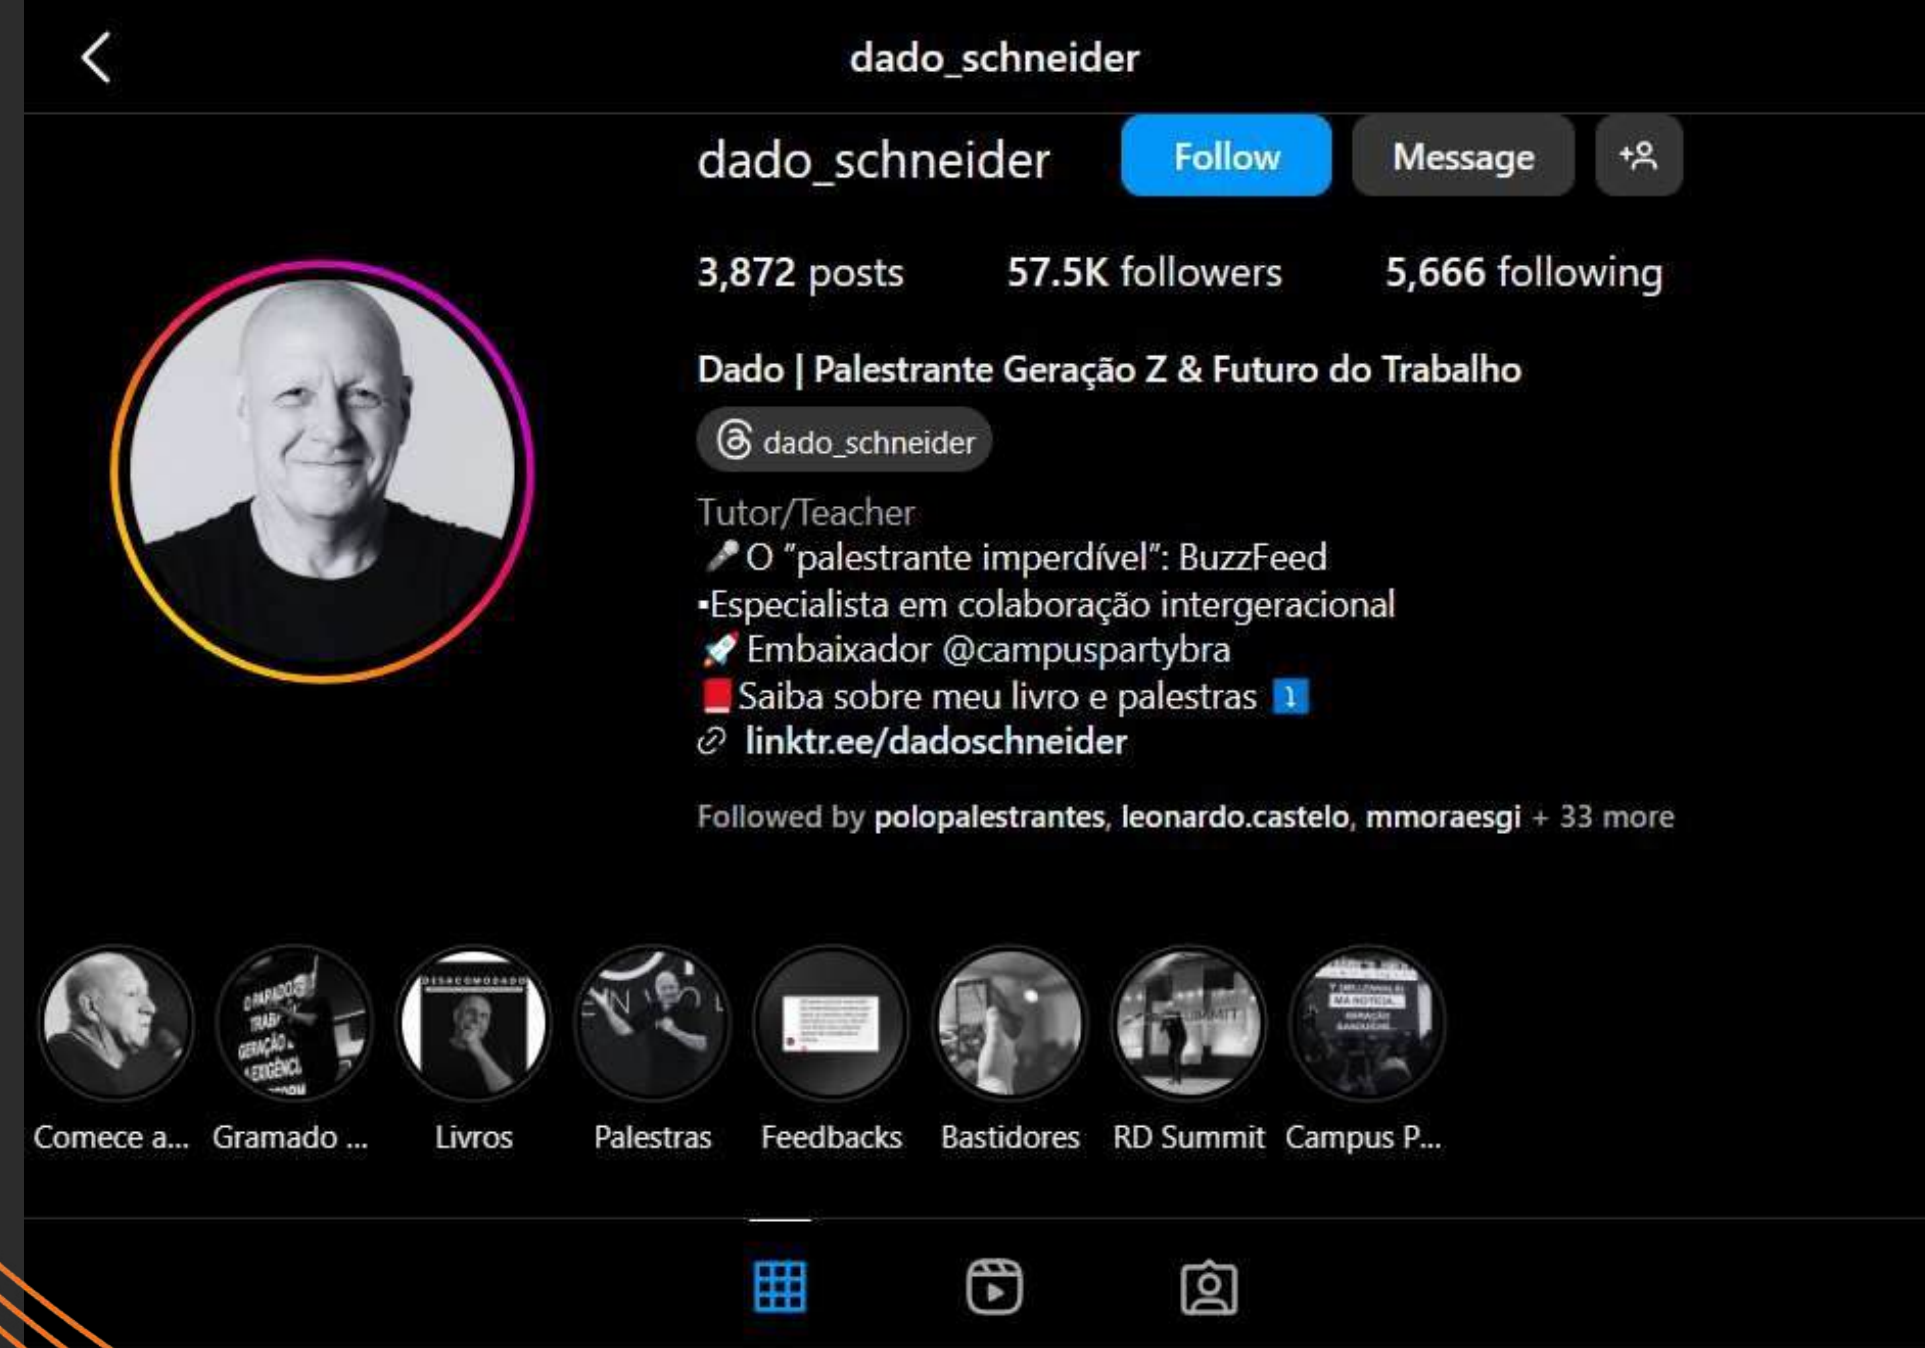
dado_schneider

dado_schneider Follow Message

3,872 posts 57.5K followers 5,666 following

Dado | Palestrante Geração Z & Futuro do Trabalho

dado_schneider

Tutor/Teacher
🎤O "palestrante imperdível": BuzzFeed
▪Especialista em colaboração intergeracional
🚀 Embaixador @campuspartybra
📕Saiba sobre meu livro e palestras ⤵️
linktr.ee/dadoschneider

Followed by polopalestrantes, leonardo.castelo, mmoraesgi + 33 more

Comece a... Gramado ... Livros Palestras Feedbacks Bastidores RD Summit Campus P...